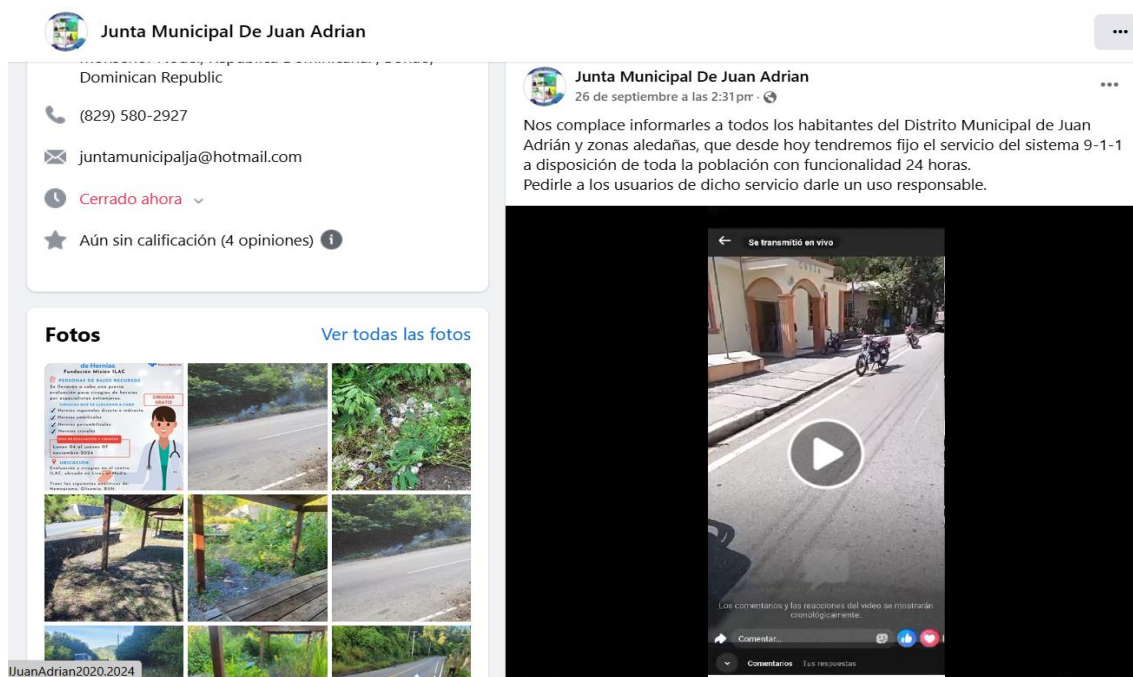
Junta Municipal De Juan Adrian

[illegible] Dominican Republic

(829) 580-2927

juntamunicipalja@hotmail.com

Cerrado ahora

Aún sin calificación (4 opiniones)

Fotos

Ver todas las fotos

de Hernias
Fundación Misión ILAC
PERSONAS DE BAJOS RECURSOS
CIRUGÍAS GRATIS
Hernias inguinales directo e indirecto
Hernias umbilicales
Hernias periumbilicales
Hernias crurales
Lunes 04 al jueves 07 noviembre 2024
UBICACIÓN

Junta Municipal De Juan Adrian
26 de septiembre a las 2:31 pm ·

Nos complace informarles a todos los habitantes del Distrito Municipal de Juan Adrián y zonas aledañas, que desde hoy tendremos fijo el servicio del sistema 9-1-1 a disposición de toda la población con funcionalidad 24 horas.
Pedirle a los usuarios de dicho servicio darle un uso responsable.

Se transmitió en vivo

Los comentarios y las reacciones del video se mostrarán cronológicamente.

Comentar...

Comentarios Tus respuestas

JuanAdrian2020.2024